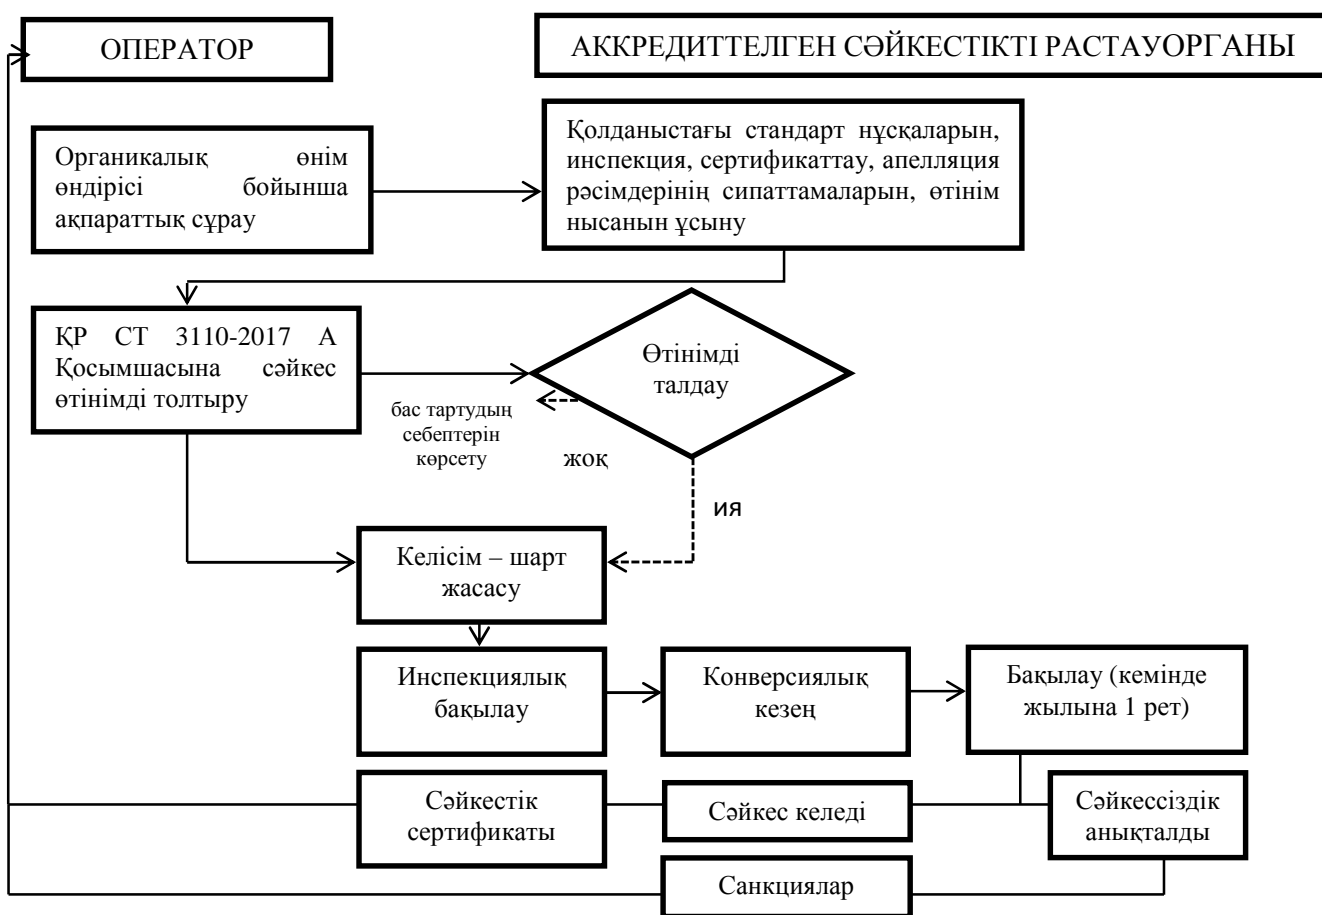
ОПЕРАТОР

АККРЕДИТТЕЛГЕН СӘЙКЕСТІКТІ РАСТАУОРГАНЫ

Органикалық өнім өндірісі бойынша ақпараттық сұрау

Қолданыстағы стандарт нұсқаларын, инспекция, сертификаттау, апелляция рәсімдерінің сипаттамаларын, өтінім нысанын ұсыну

ҚР СТ 3110-2017 А Қосымшасына сәйкес өтінімді толтыру

Өтінімді талдау

бас тартудың себептерін көрсету

жоқ

ия

Келісім – шарт жасасу

Инспекциялық бақылау

Конверсиялық кезең

Бақылау (кемінде жылына 1 рет)

Сәйкестік сертификаты

Сәйкес келеді

Сәйкессіздік анықталды

Санкциялар